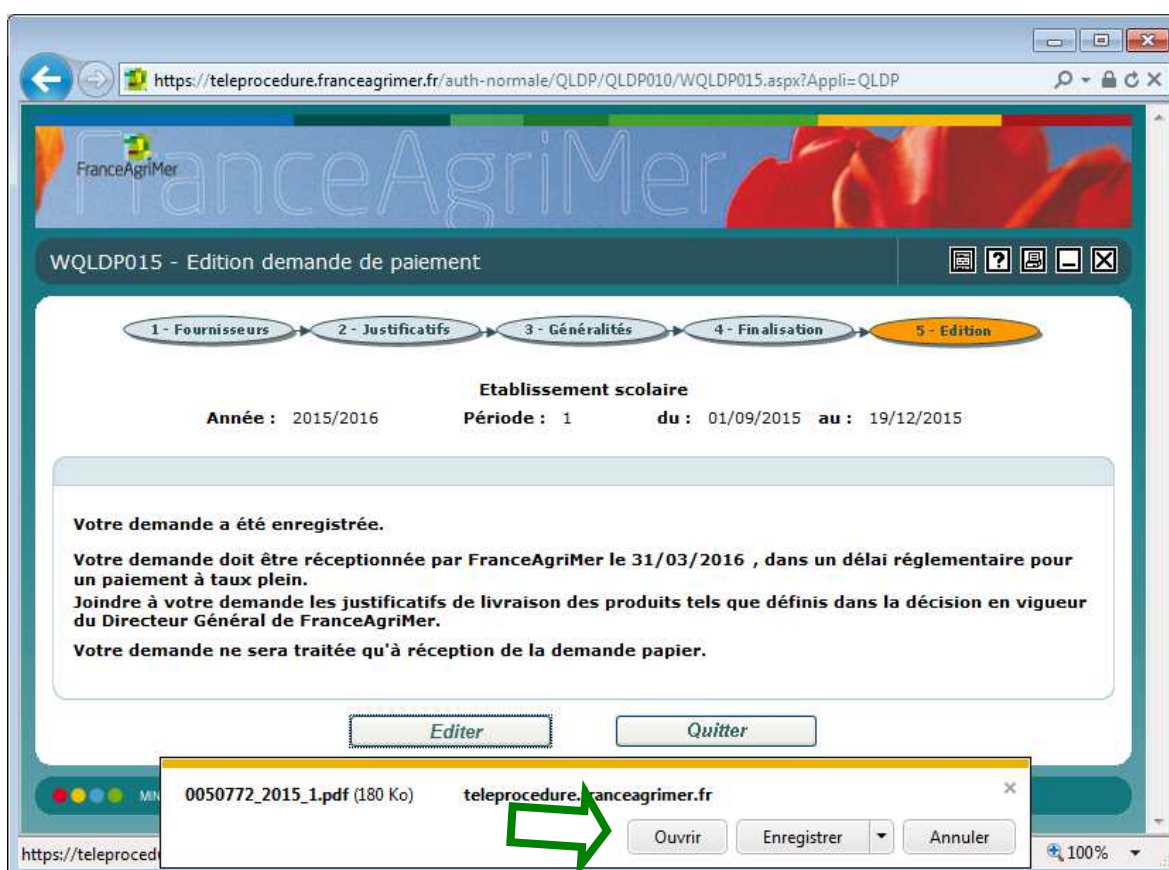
https://teleprocedure.franceagrimer.fr/auth-normale/QLDP/QLDP010/WQLDP015.aspx?Appli=QLDP

FranceAgriMer

FranceAgriMer

WQLDP015 - Edition demande de paiement

1 - Fournisseurs
2 - Justificatifs
3 - Généralités
4 - Finalisation
5 - Edition

Etablissement scolaire

Année : 2015/2016 Période : 1 du : 01/09/2015 au : 19/12/2015

Votre demande a été enregistrée.

Votre demande doit être réceptionnée par FranceAgriMer le 31/03/2016 , dans un délai réglementaire pour un paiement à taux plein.
Joindre à votre demande les justificatifs de livraison des produits tels que définis dans la décision en vigueur du Directeur Général de FranceAgriMer.

Votre demande ne sera traitée qu'à réception de la demande papier.

Editer Quitter

MIN

0050772_2015_1.pdf (180 Ko) teleprocedure.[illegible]ranceagrimer.fr

Ouvrir Enregistrer Annuler

https://teleproced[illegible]

100%